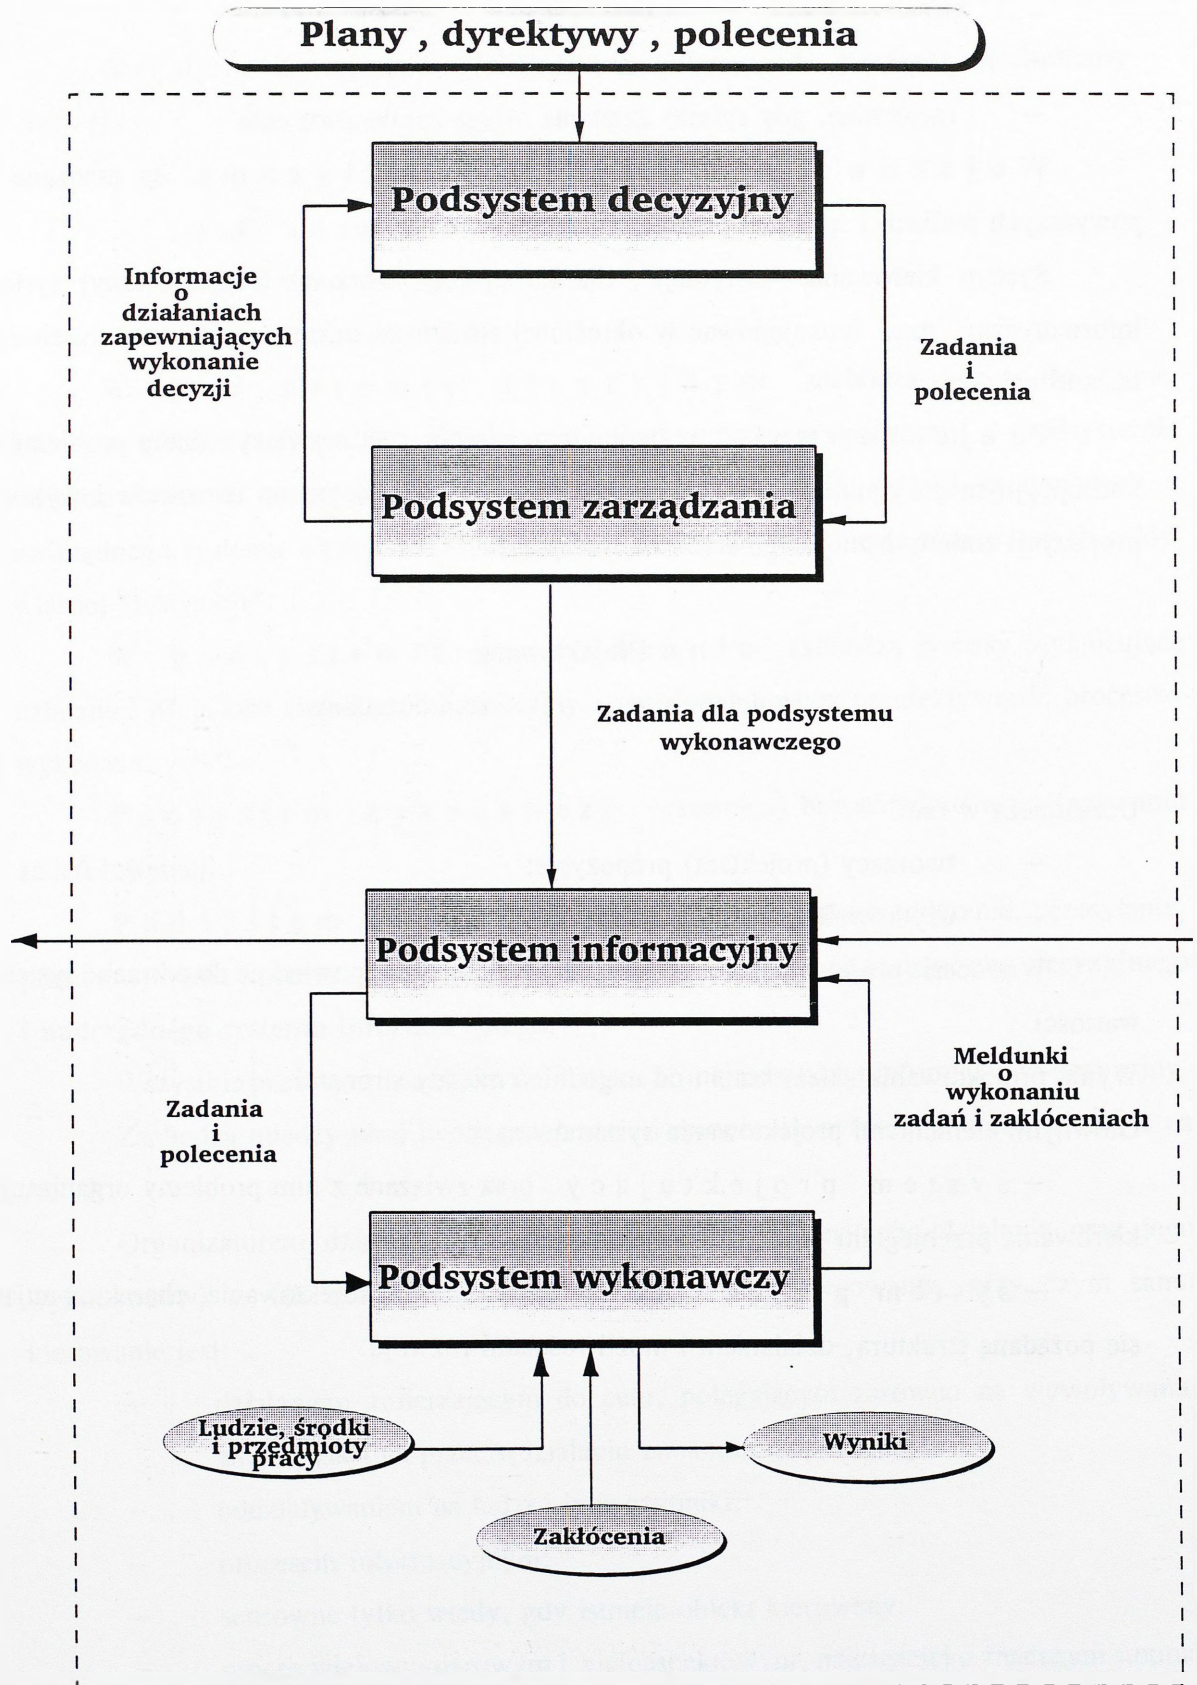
Plany , dyrektywy , polecenia

Podsystem decyzyjny

Informacje o działaniach zapewniających wykonanie decyzji

Zadania i polecenia

Podsystem zarządzania

Zadania dla podsystemu wykonawczego

Podsystem informacyjny

Zadania i polecenia

Meldunki o wykonaniu zadań i zakłóceniach

Podsystem wykonawczy

Ludzie, środki i przedmioty pracy

Wyniki

Zakłócenia